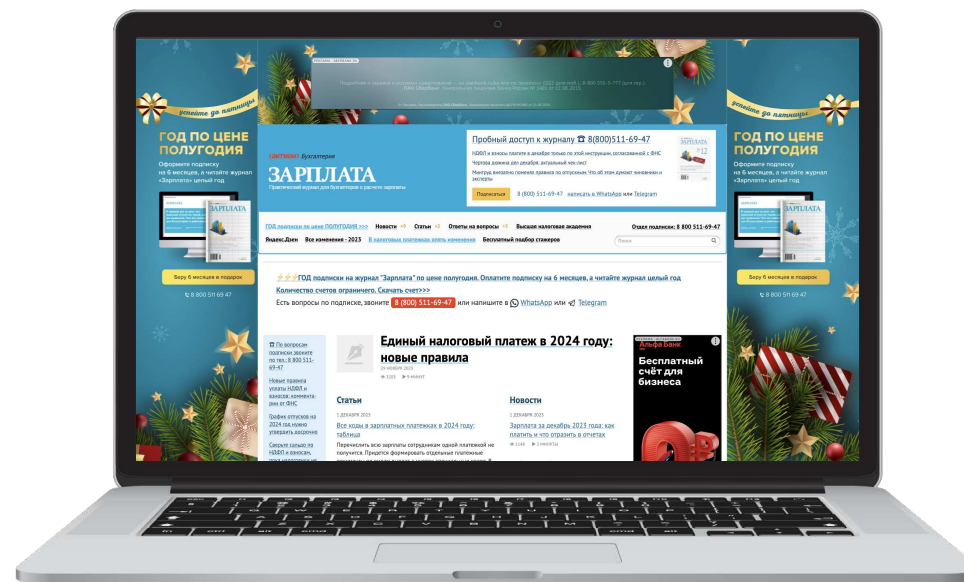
успейте до пятницы

ГОД ПО ЦЕНЕ ПОЛУГОДИЯ

Оформите подписку на 6 месяцев, и читайте журнал «Зарплата» целый год

Беру 6 месяцев в подарок

8 800 511 69 47

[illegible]

СИСТЕМА Бухгалтерия
ЗАРПЛАТА
Практический журнал для бухгалтеров о расчете зарплаты

Пробный доступ к журналу ☎ 8(800)511-69-47

НДФЛ и взносы платят в декабре только по этой инструкции, согласованной с ФНС
Чертова дюжина дел декабря: актуальный чек-лист
Минтруд внезапно поменял правила по отпускам. Что об этом думают чиновники и эксперты

Подписаться 8(800)511-69-47 написать в WhatsApp или Telegram

ГОД подписки по цене ПОЛУГОДИЯ >>> Новости Статьи Ответы на вопросы Высшая налоговая академия Отдел подписки: 8 800 511-69-47
Яндекс.Дзен Все изменения - 2023 В налоговых платежах опять изменения Бесплатный подбор стажеров Поиск

⚡⚡⚡ГОД подписки на журнал "Зарплата" по цене полугодия. Оплатите подписку на 6 месяцев, а читайте журнал целый год
Количество счетов ограничено. Скачать счет>>>
Есть вопросы по подписке, звоните 8 (800) 511-69-47 или напишите в WhatsApp или Telegram

☎ По вопросам подписки звоните по тел.: 8 800 511-69-47
Новые правила уплаты НДФЛ и взносов: комментарии от ФНС
График отпусков на 2024 год нужно утвердить досрочно
Сверьте сальдо по НДФЛ и взносам, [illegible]

Единый налоговый платеж в 2024 году: новые правила
29 НОЯБРЯ 2023

Статьи
1 ДЕКАБРЯ 2023
Все коды в зарплатных платежках в 2024 году: таблица
Перечислить всю зарплату сотрудникам одной платежкой не получится. Придется формировать отдельные платежные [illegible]

Новости
1 ДЕКАБРЯ 2023
Зарплата за декабрь 2023 года: как платить и что отразить в отчетах

Альфа Банк
Бесплатный счёт для бизнеса